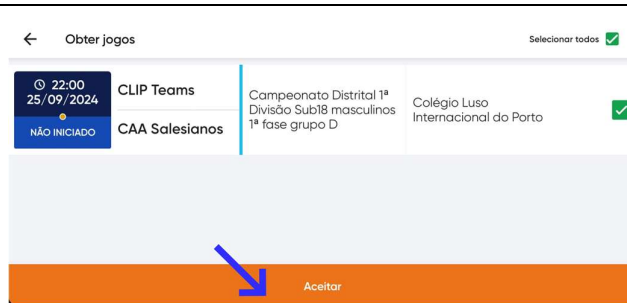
← Obter jogos

Selecionar todos

22:00
25/09/2024

NÃO INICIADO

CLIP Teams

CAA Salesianos

Campeonato Distrital 1ª Divisão Sub18 masculinos 1ª fase grupo D

Colégio Luso Internacional do Porto

Aceitar